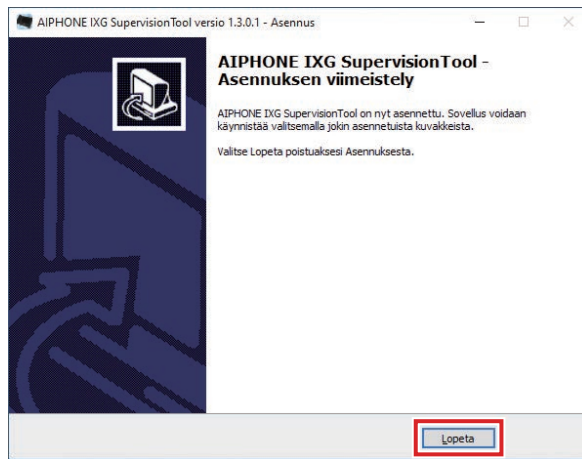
AIPHONE IXG SupervisionTool versio 1.3.0.1 - Asennus

AIPHONE IXG SupervisionTool - Asennuksen viimeistely

AIPHONE IXG SupervisionTool on nyt asennettu. Sovellus voidaan käynnistää valitsemalla jokin asennetuista kuvakkeista.

Valitse Lopeta poistuaksesi Asennuksesta.

Lopeta